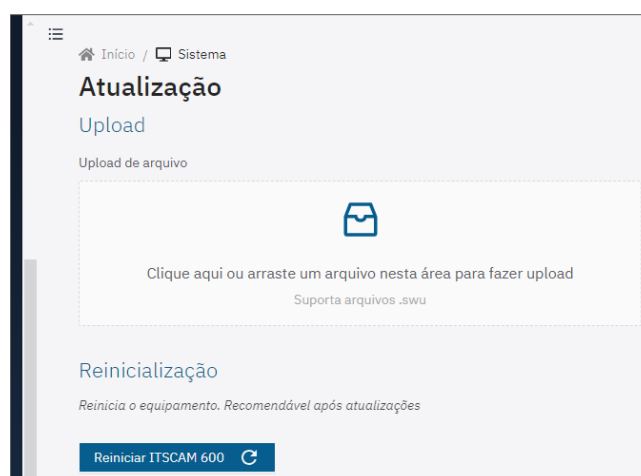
Início / Sistema

Atualização

Upload

Upload de arquivo

Clique aqui ou arraste um arquivo nesta área para fazer upload

Suporta arquivos .swu

Reinicialização

Reinicia o equipamento. Recomendável após atualizações

Reiniciar ITSCAM 600